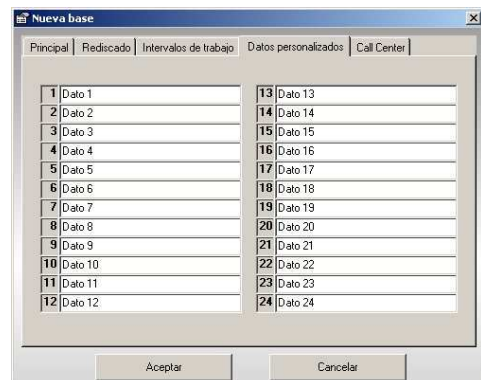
Nueva base

Principal | Rediscado | Intervalos de trabajo | Datos personalizados | Call Center

1 Dato 1
2 Dato 2
3 Dato 3
4 Dato 4
5 Dato 5
6 Dato 6
7 Dato 7
8 Dato 8
9 Dato 9
10 Dato 10
11 Dato 11
12 Dato 12

13 Dato 13
14 Dato 14
15 Dato 15
16 Dato 16
17 Dato 17
18 Dato 18
19 Dato 19
20 Dato 20
21 Dato 21
22 Dato 22
23 Dato 23
24 Dato 24

Aceptar
Cancelar